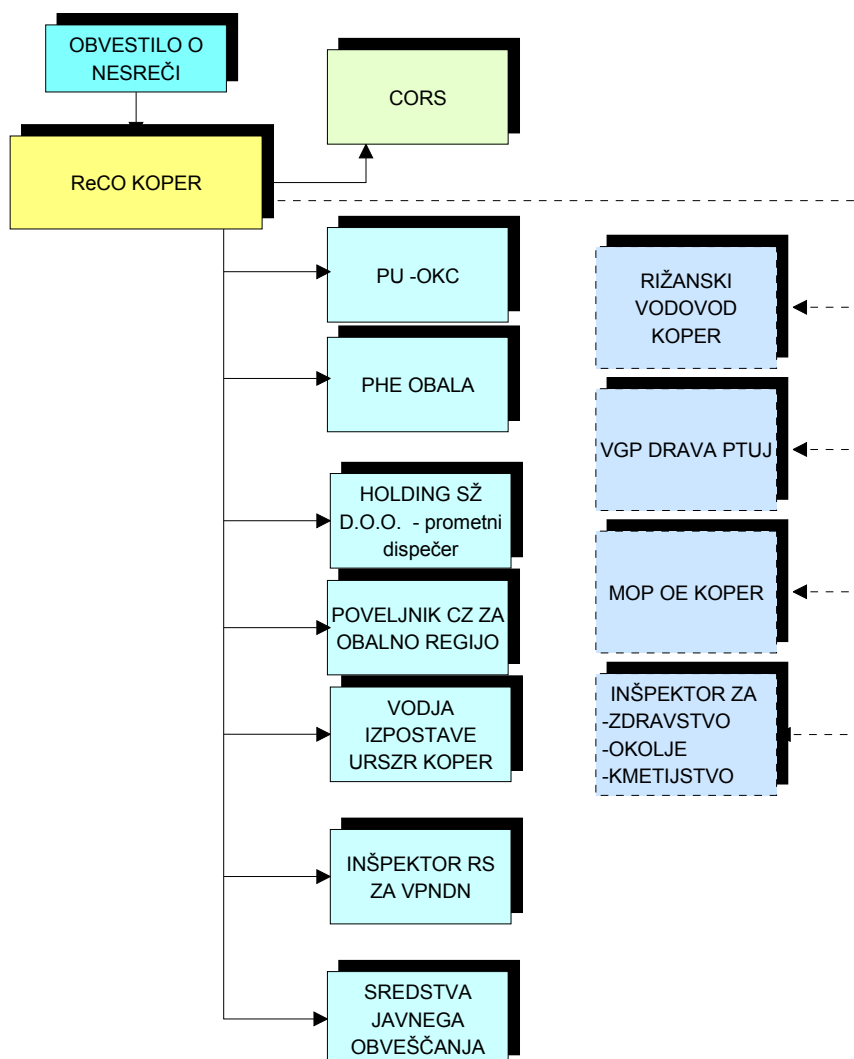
OBVESTILO O NESREČI

CORS

ReCO KOPER

PU -OKC

PHE OBALA

HOLDING SŽ D.O.O. - prometni dispečer

POVELJNIK CZ ZA OBALNO REGIJO

VODJA IZPOSTAVE URSZR KOPER

INŠPEKTOR RS ZA VPNDN

SREDSTVA JAVNEGA OBVEŠČANJA

RIŽANSKI VODOVOD KOPER

VGP DRAVA PTUJ

MOP OE KOPER

INŠPEKTOR ZA
-ZDRAVSTVO
-OKOLJE
-KMETIJSTVO